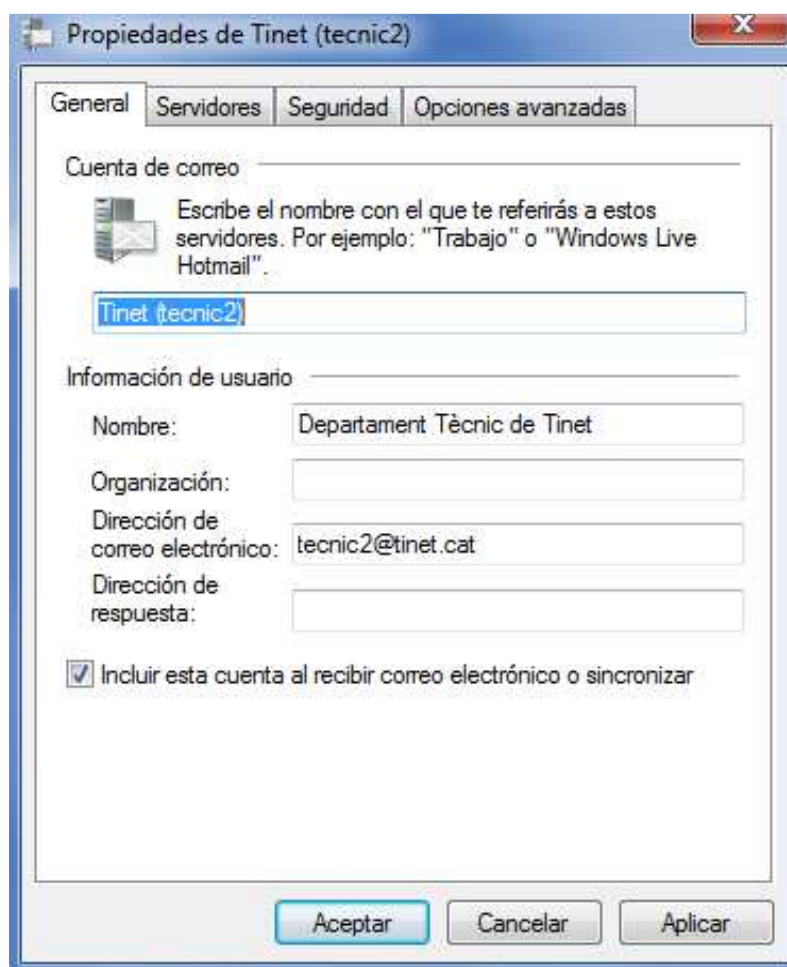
Propiedades de Tinet (tecnic2)

General | Servidores | Seguridad | Opciones avanzadas

Cuenta de correo

Escribe el nombre con el que te referirás a estos servidores. Por ejemplo: "Trabajo" o "Windows Live Hotmail".

Tinet (tecnic2)

Información de usuario

Nombre: Departament Tècnic de Tinet

Organización:

Dirección de correo electrónico: tecnic2@tinet.cat

Dirección de respuesta:

Incluir esta cuenta al recibir correo electrónico o sincronizar

Aceptar Cancelar Aplicar